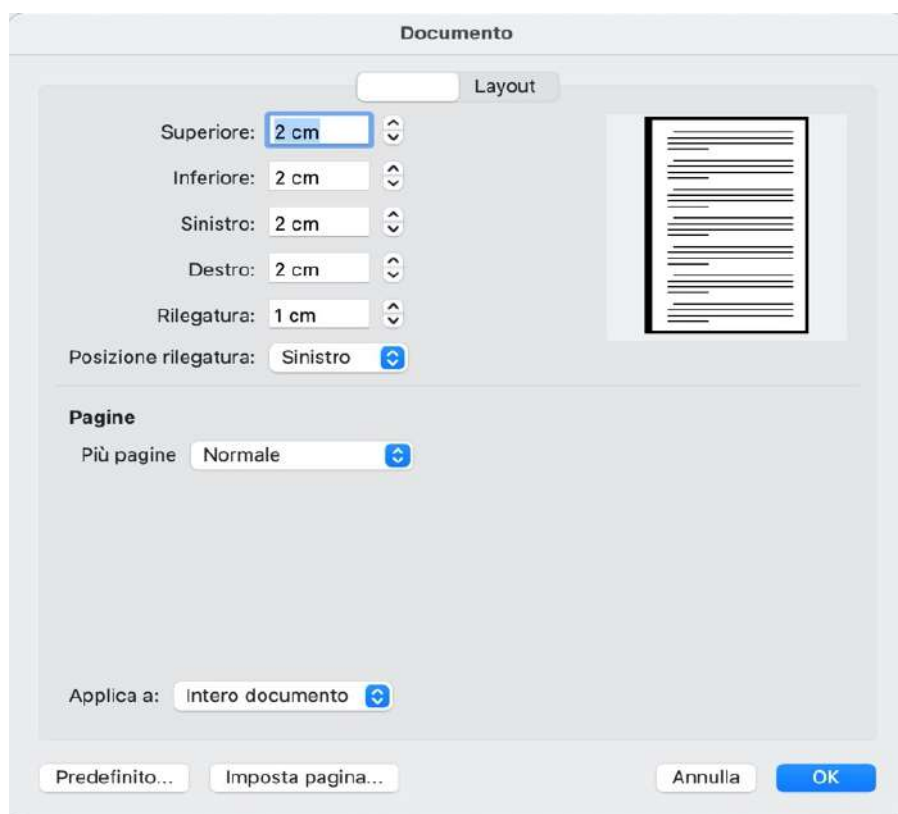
Documento

Layout

Superiore: 2 cm

Inferiore: 2 cm

Sinistro: 2 cm

Destro: 2 cm

Rilegatura: 1 cm

Posizione rilegatura: Sinistro

Pagine

Più pagine Normale

Applica a: Intero documento

Predefinito...

Imposta pagina...

Annulla

OK